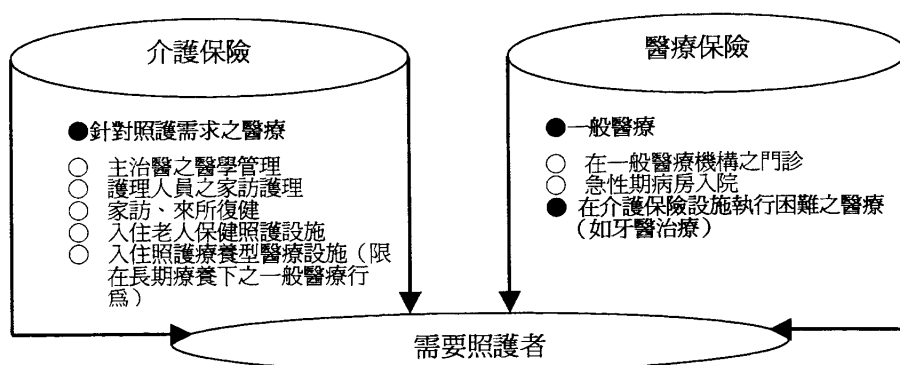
介護保險

●針對照護需求之醫療

○ 主治醫之醫學管理
○ 護理人員之家訪護理
○ 家訪、來所復健
○ 入住老人保健照護設施
○ 入住照護療養型醫療設施（限在長期療養下之一般醫療行為）

醫療保險

●一般醫療

○ 在一般醫療機構之門診
○ 急性期病房入院
● 在介護保險設施執行困難之醫療（如牙醫治療）

需要照護者